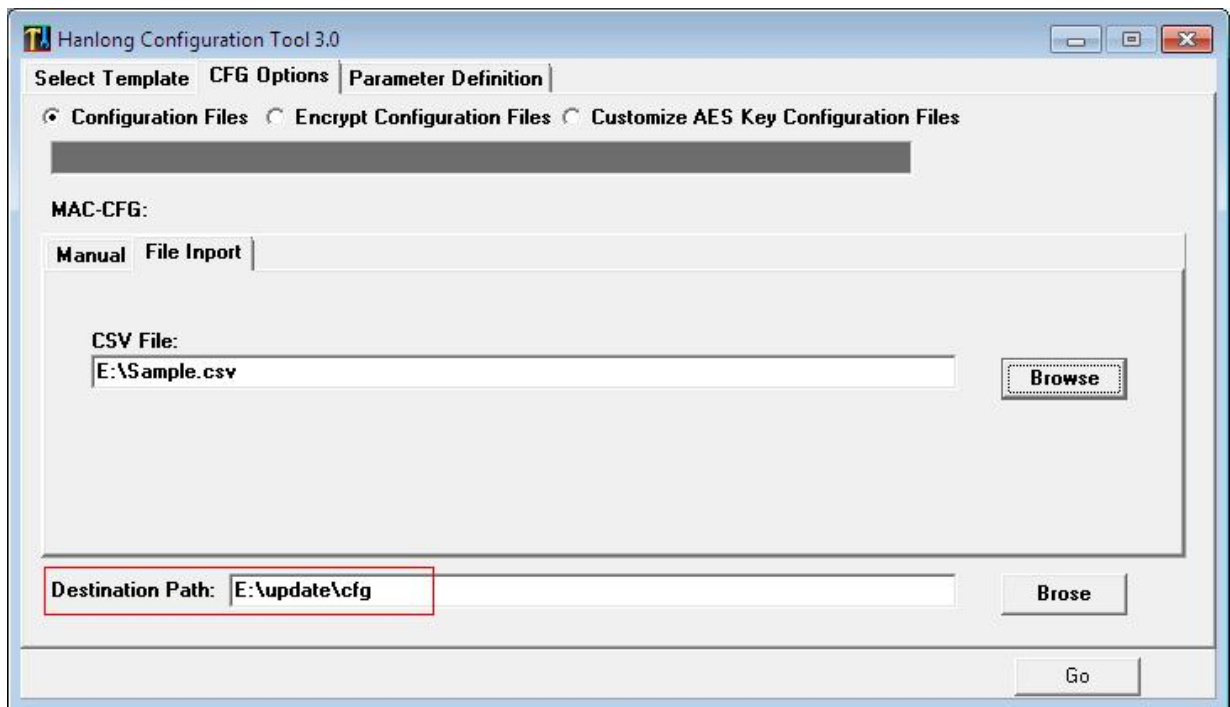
Hanlong Configuration Tool 3.0

Select Template | CFG Options | Parameter Definition

Configuration Files   Encrypt Configuration Files   Customize AES Key Configuration Files

MAC-CFG:

Manual | File Inport

CSV File:
E:\Sample.csv
Browse

Destination Path: E:\update\cfg
Brose

Go